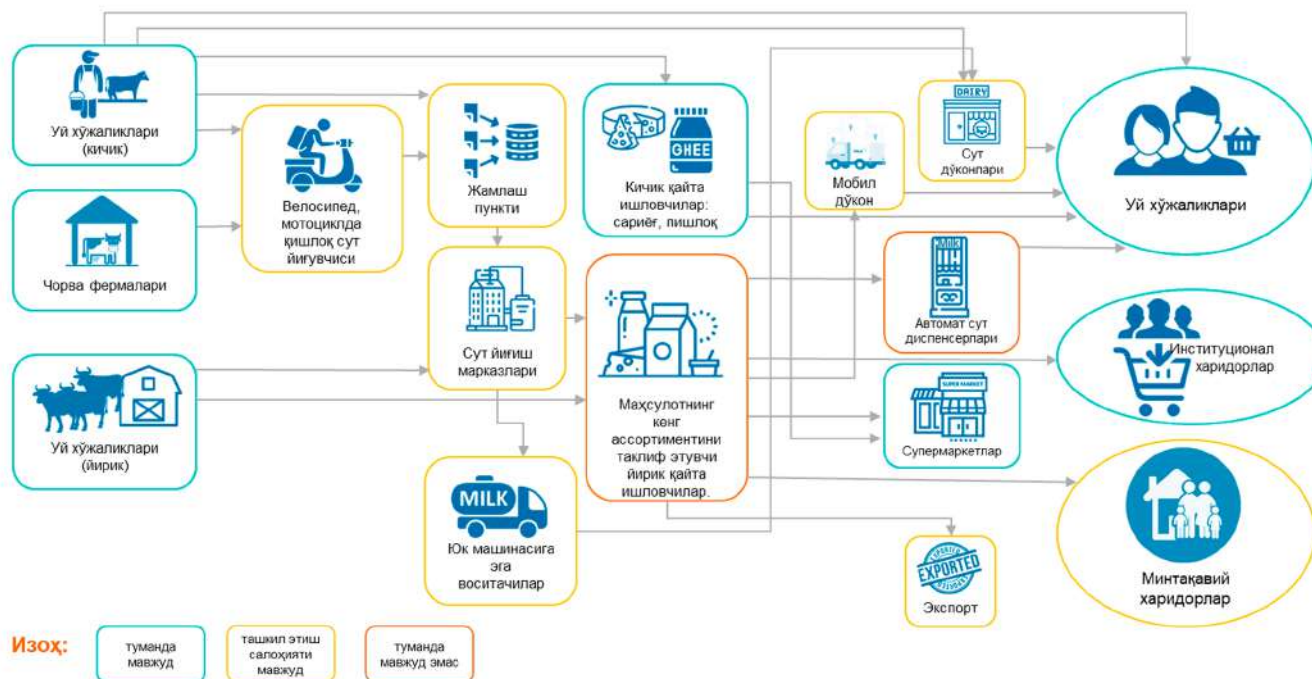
Уй хўжаликлари (кичик)

Велосипед, мотоциклда қишлоқ сут йиғувчиси

Жамлаш пункти

GHEE

Кичик қайта ишловчилар: сариёғ, пишлоқ

Мобил дўкон

DAIRY

Сут дўконлари

Уй хўжаликлари

Чорва фермалари

Сут йиғиш марказлари

Маҳсулотнинг кенг ассортиментини таклиф этувчи йирик қайта ишловчилар.

MILK

Автомат сут диспенсерлари

Институционал харидорлар

SUPER MARKET

Супермаркетлар

Уй хўжаликлари (йирик)

MILK

Юк машинасига эга воситачилар

EXPORTED

Экспорт

Минтақавий харидорлар

Изоҳ:

туманда мавжуд

ташкил этиш салоҳияти мавжуд

туманда мавжуд эмас